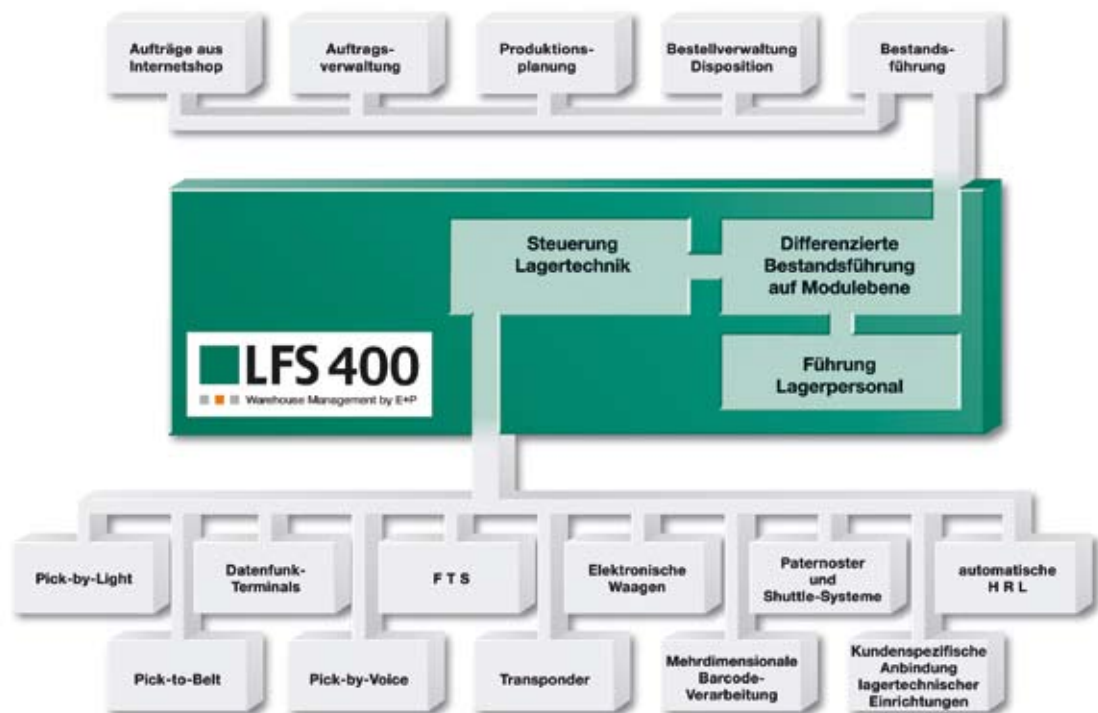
Aufträge aus Internetshop

Auftragsverwaltung

Produktionsplanung

Bestellverwaltung Disposition

Bestandsführung

Steuerung Lagertechnik

Differenzierte Bestandsführung auf Modulebene

Führung Lagerpersonal

LFS 400

Warehouse Management by E+P

Pick-by-Light

Datenfunk-Terminals

F T S

Elektronische Waagen

Paternoster und Shuttle-Systeme

automatische H R L

Pick-to-Belt

Pick-by-Voice

Transponder

Mehrdimensionale Barcode-Verarbeitung

Kundenspezifische Anbindung lagertechnischer Einrichtungen